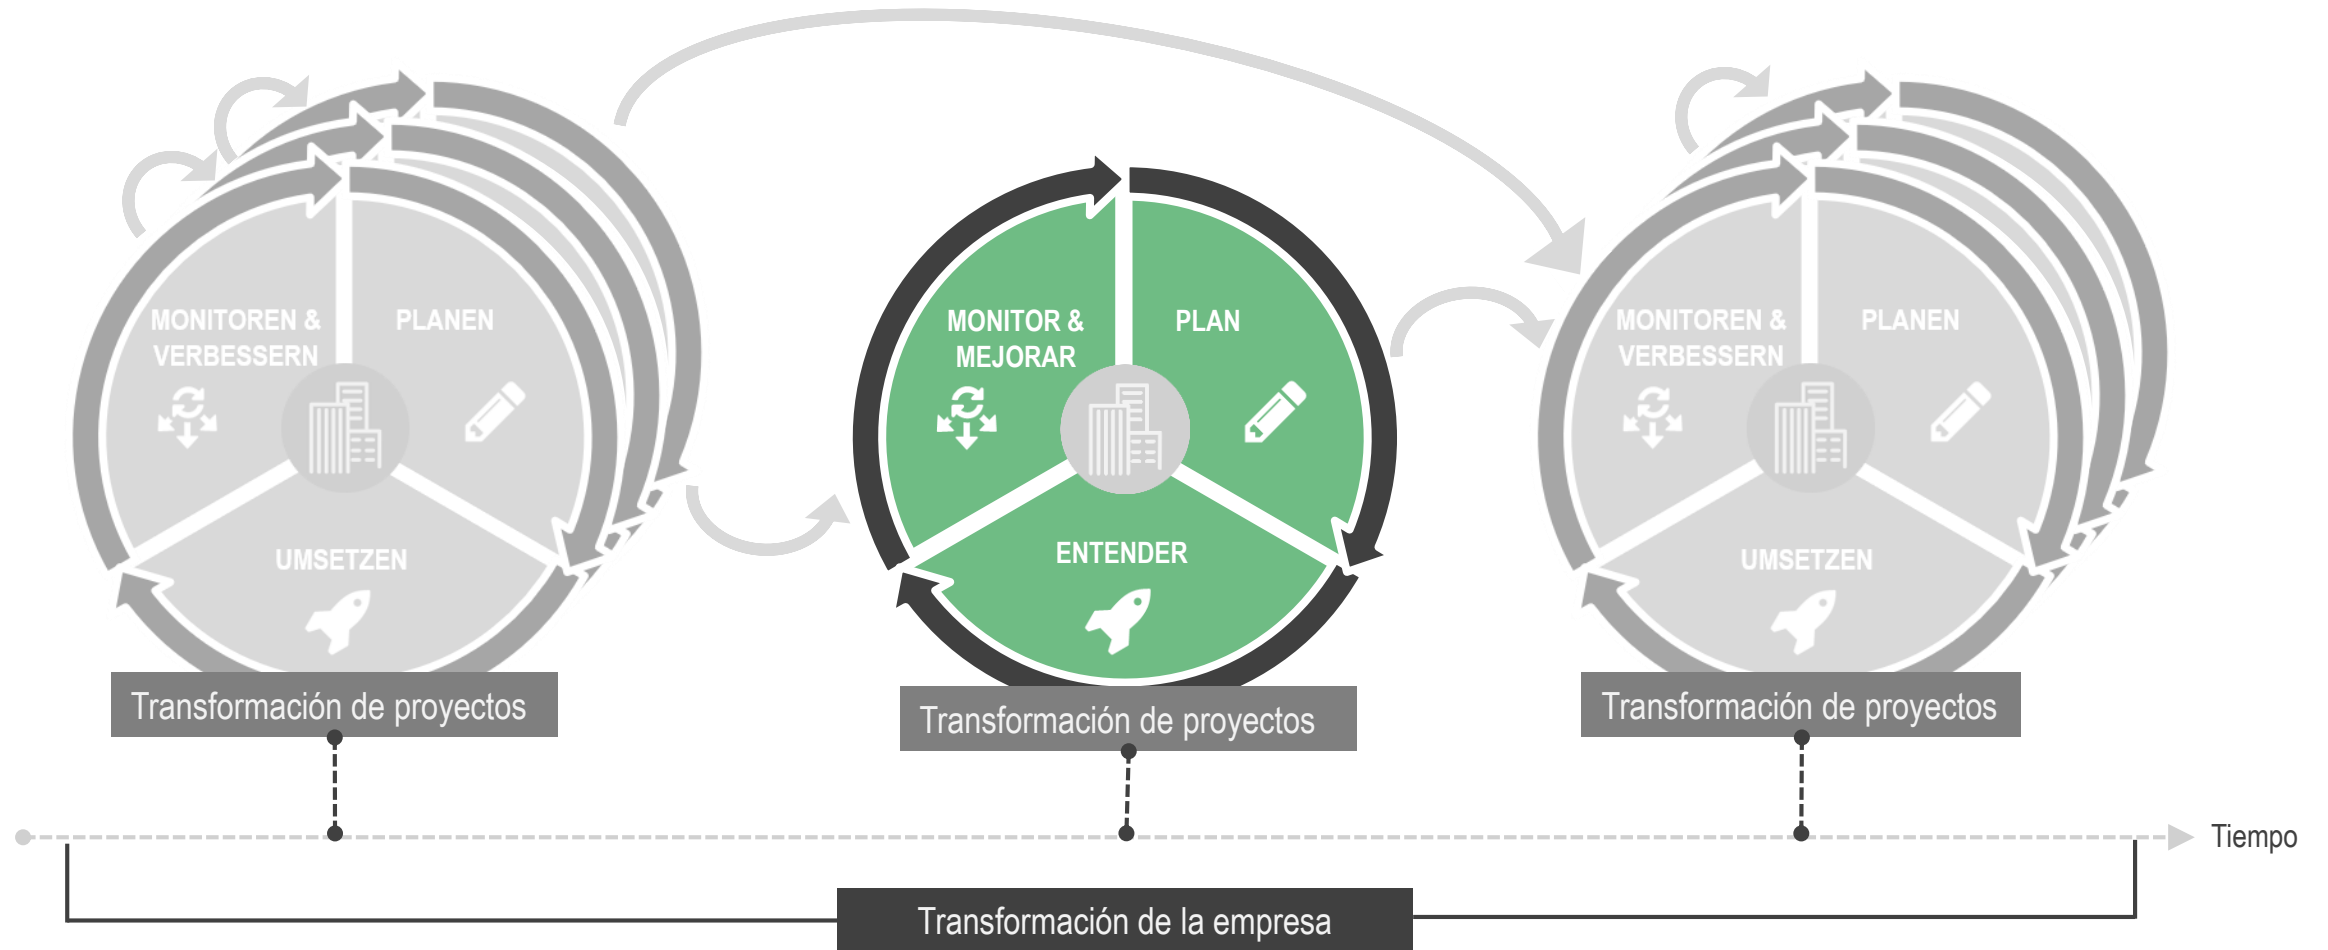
MONITOREN & VERBESSERN

PLANEN

UMSETZEN

Transformación de proyectos

MONITOR & MEJORAR

PLAN

ENTENDER

Transformación de proyectos

MONITOREN & VERBESSERN

PLANEN

UMSETZEN

Transformación de proyectos

Tiempo

Transformación de la empresa